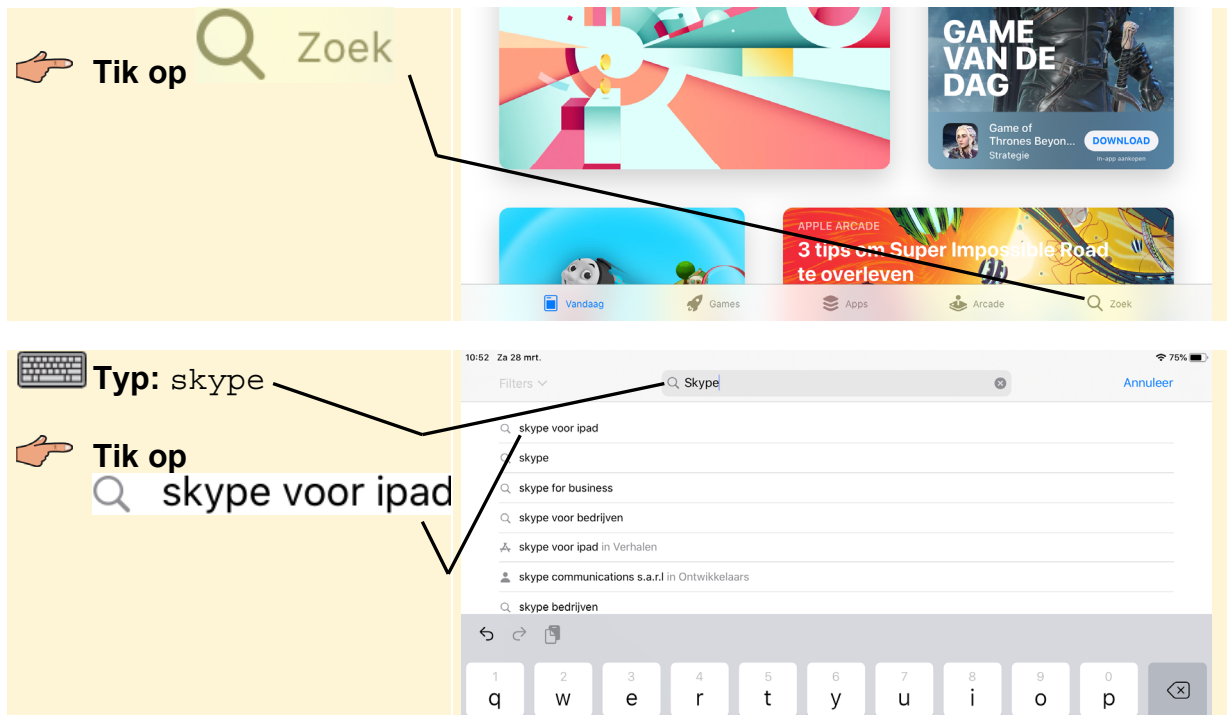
Tik op Zoek

GAME VAN DE DAG

Game of Thrones Beyon...
Strategie

DOWNLOAD
In-app aankopen

APPLE ARCADE
3 tips om Super Impossible Road te overleven

Vandaag Games Apps Arcade Zoek

Typ: skype

Tik op
skype voor ipad

10:52 Za 28 mrt.
75%

Filters
Skype
Annuleer

skype voor ipad
skype
skype for business
skype voor bedrijven
skype voor ipad in Verhalen
skype communications s.a.r.l in Ontwikkelaars
skype bedrijven

1 q 2 w 3 e 4 r 5 t 6 y 7 u 8 i 9 o 0 p